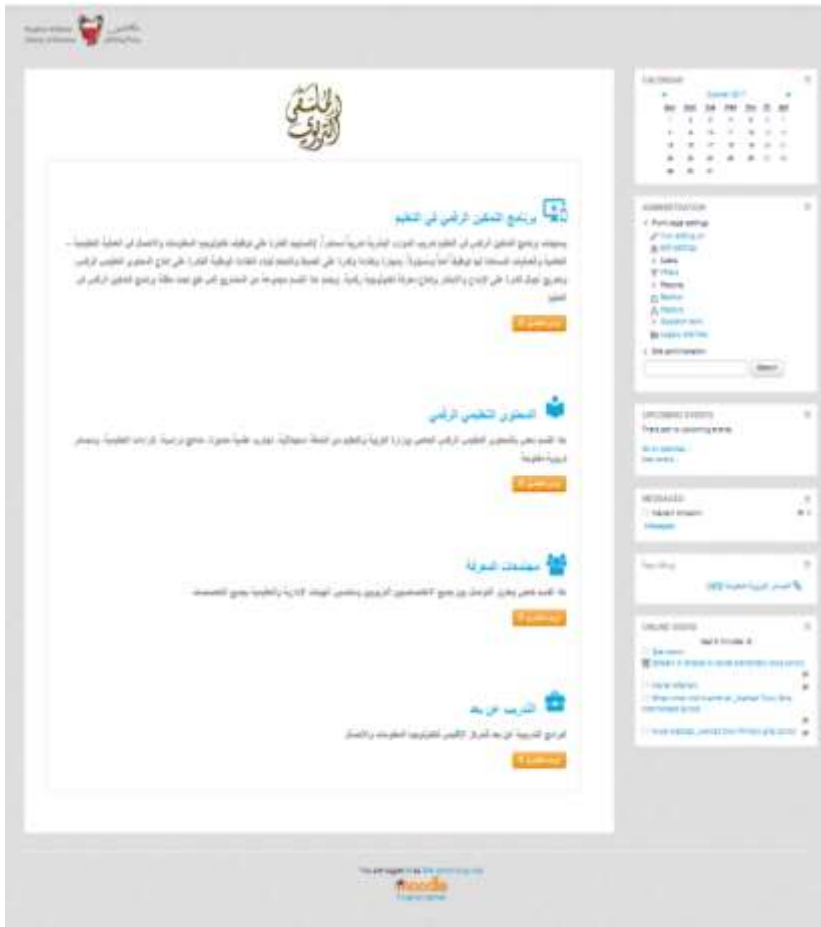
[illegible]

الملتقى التربوي

برنامج التمكين الرقمي في التعليم

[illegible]

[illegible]

المحتوى التعليمي الرقمي

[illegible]

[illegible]

مجتمعات المعرفة

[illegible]

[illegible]

التدريب عن بعد

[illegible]

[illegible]

CALENDAR

October 2017

| Sun | Mon | Tue | Wed | Thu | Fri | Sat |
|---|---|---|---|---|---|---|
| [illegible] | | | | | | |

ADMINISTRATION

Front page settings

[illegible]

Site administration

Search

UPCOMING EVENTS

There are no upcoming events

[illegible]

MESSAGES

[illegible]

Messages

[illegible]

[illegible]

ONLINE USERS

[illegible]

You are logged in as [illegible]

moodle

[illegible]